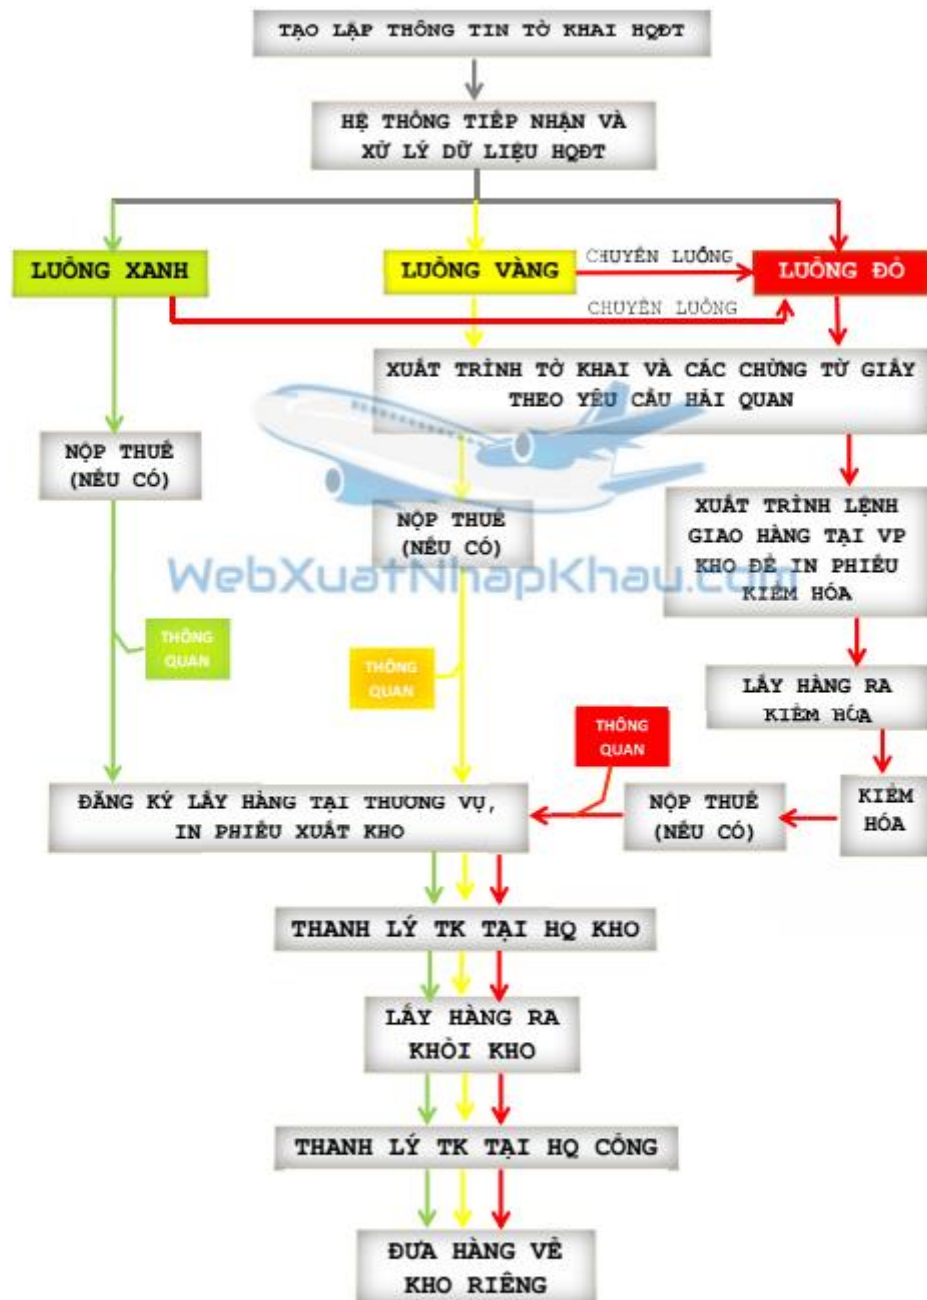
TẠO LẬP THÔNG TIN TỜ KHAI HQĐT

HỆ THỐNG TIẾP NHẬN VÀ XỬ LÝ DỮ LIỆU HQĐT

LUỒNG XANH

LUỒNG VÀNG

CHUYỂN LUỒNG

LUỒNG ĐỎ

CHUYỂN LUỒNG

XUẤT TRÌNH TỜ KHAI VÀ CÁC CHỨNG TỪ GIẤY THEO YÊU CẦU HẢI QUAN

NỘP THUẾ (NẾU CÓ)

NỘP THUẾ (NẾU CÓ)

XUẤT TRÌNH LỆNH GIAO HÀNG TẠI VP KHO ĐỂ IN PHIẾU KIỂM HÓA

WebXuatNhapKhau.com

THÔNG QUAN

THÔNG QUAN

LẤY HÀNG RA KIỂM HÓA

THÔNG QUAN

KIỂM HÓA

ĐĂNG KÝ LẤY HÀNG TẠI THƯƠNG VỤ, IN PHIẾU XUẤT KHO

NỘP THUẾ (NẾU CÓ)

THANH LÝ TK TẠI HQ KHO

LẤY HÀNG RA KHỎI KHO

THANH LÝ TK TẠI HQ CỔNG

ĐƯA HÀNG VỀ KHO RIÊNG